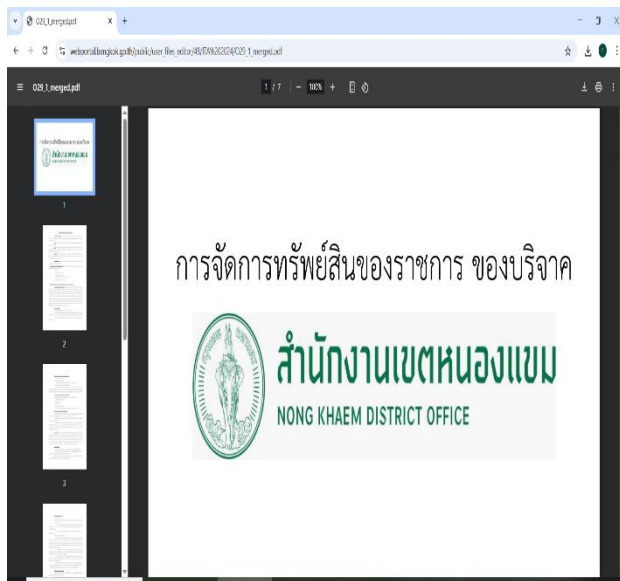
O29_1_merged.pdf
webportal.bangkok.go.th/public/user_files_editor/48/ITA%202024/O29_1_merged.pdf

O29_1_merged.pdf

1 / 7 | − 100% +

1

2

3

การจัดการทรัพย์สินของราชการ ของบริจาค

สำนักงานเขตหนองแขม

NONG KHAEM DISTRICT OFFICE